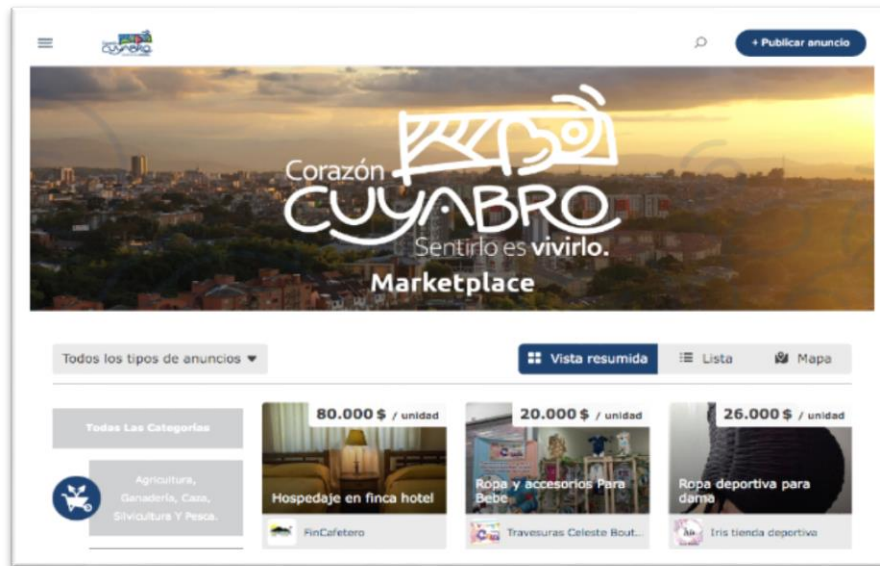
+ Publicar anuncio

Corazón CUYABRO Sentirlo es vivirlo.

Marketplace

Todos los tipos de anuncios

Vista resumida

Lista

Mapa

Todas Las Categorías

Agricultura, Ganadería, Caza, Silvicultura Y Pesca.

80.000 $ / unidad

Hospedaje en finca hotel

FinCafetero

20.000 $ / unidad

Ropa y accesorios Para Bebe

Travesuras Celeste Bout...

26.000 $ / unidad

Ropa deportiva para dama

Iris tienda deportiva